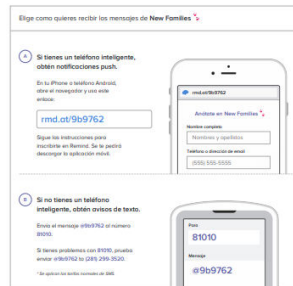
Elige cómo quieres recibir los mensajes de New Families

A Si tienes un teléfono inteligente, obtén notificaciones push.

En tu iPhone o teléfono Android, abre el navegador y usa este enlace:

rmd.at/9b9762

Sigue las instrucciones para inscribirte en Remind. Se te pedirá descargar la aplicación móvil.

rmd.at/9b9762

Anótate en New Families

Nombre completo

Nombres y apellidos

Teléfono o dirección de email

(555) 555-5555

B Si no tienes un teléfono inteligente, obtén avisos de texto.

Envía el mensaje @9b9762 al número 81010.

Si tienes problemas con 81010, prueba enviar @9b9762 to (281) 299-3520.

* Se aplican las tarifas normales de SMS.

Para

81010

Mensaje

@9b9762